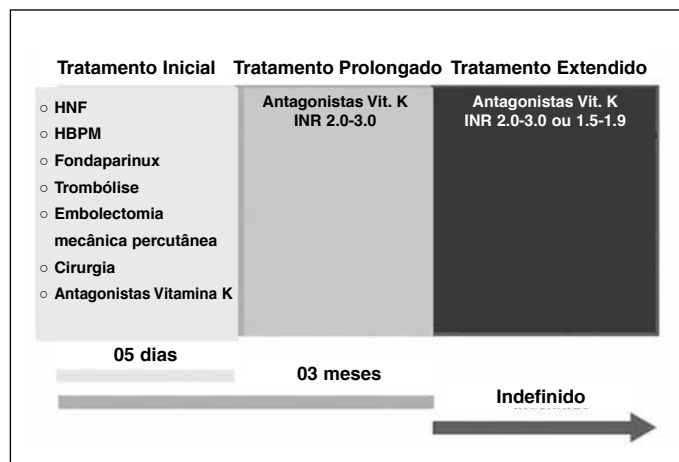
Tratamento Inicial Tratamento Prolongado Tratamento Extendido

○ HNF
○ HBPM
○ Fondaparinux
○ Trombólise
○ Embolectomia mecânica percutânea
○ Cirurgia
○ Antagonistas Vitamina K

Antagonistas Vit. K
INR 2.0-3.0

Antagonistas Vit. K
INR 2.0-3.0 ou 1.5-1.9

05 dias

03 meses

Indefinido